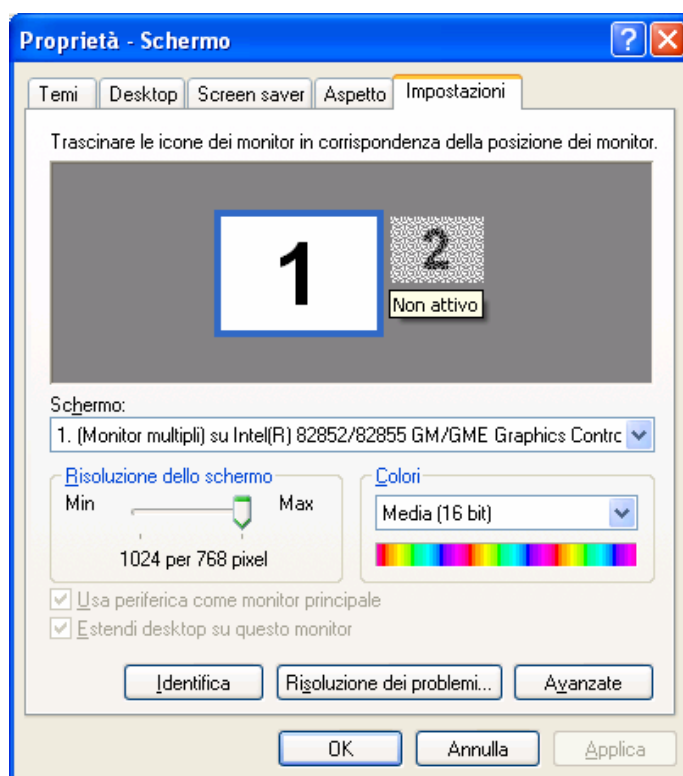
Proprietà - Schermo

Temi | Desktop | Screen saver | Aspetto | Impostazioni

Trascinare le icone dei monitor in corrispondenza della posizione dei monitor.

1

2

Non attivo

Schermo:

1. (Monitor multipli) su Intel(R) 82852/82855 GM/GME Graphics Contrc

Risoluzione dello schermo

Min

Max

1024 per 768 pixel

Colori

Media (16 bit)

Usa periferica come monitor principale

Estendi desktop su questo monitor

Identifica

Risoluzione dei problemi...

Avanzate

OK

Annulla

Applica